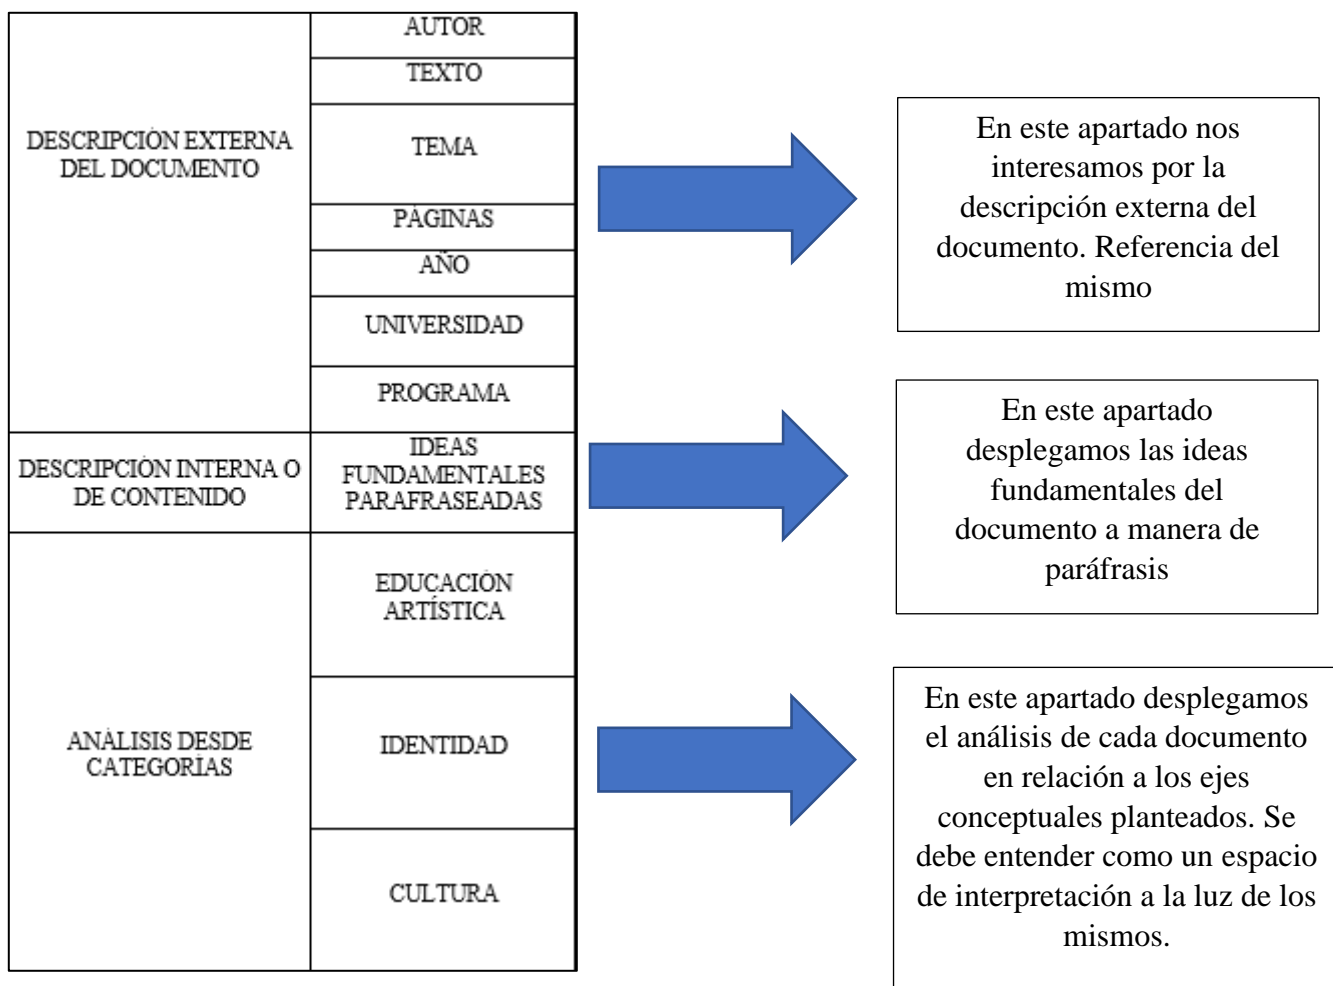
| | |
|---|---|
| DESCRIPCIÓN EXTERNA DEL DOCUMENTO | AUTOR |
| | TEXTO |
| | TEMA |
| | PÁGINAS |
| | AÑO |
| | UNIVERSIDAD |
| | PROGRAMA |
| DESCRIPCIÓN INTERNA O DE CONTENIDO | IDEAS FUNDAMENTALES PARAFRASEADAS |
| ANÁLISIS DESDE CATEGORÍAS | EDUCACIÓN ARTÍSTICA |
| | IDENTIDAD |
| | CULTURA |

En este apartado nos interesamos por la descripción externa del documento. Referencia del mismo

En este apartado desplegamos las ideas fundamentales del documento a manera de paráfrasis

En este apartado desplegamos el análisis de cada documento en relación a los ejes conceptuales planteados. Se debe entender como un espacio de interpretación a la luz de los mismos.